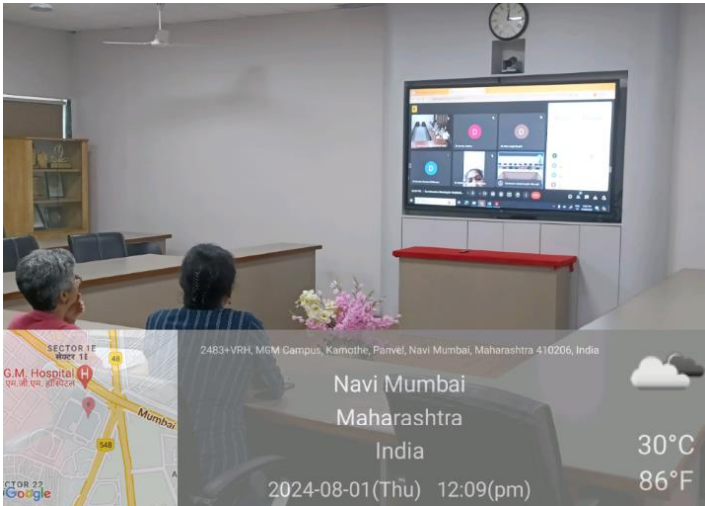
SECTOR 1E
सेक्टर 1E
48
G.M. Hospital
एम.जी.एम. हॉस्पिटल
Mumbai
548
CTOR 22
Google

2483+VRH, MGM Campus, Kamothe, Panvel, Navi Mumbai, Maharashtra 410206, India

Navi Mumbai
Maharashtra
India
2024-08-01(Thu) 12:09(pm)

30°C
86°F